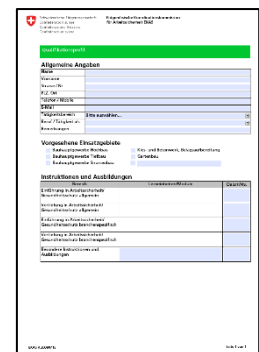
Schweizerische Eidgenossenschaft
Confédération suisse
Confederazione Svizzera
Confederaziun svizra

Eidgenössische Koordinationskommission für Arbeitssicherheit EKAS

Qualifikationsprofil

Allgemeine Angaben

| | |
|---|---|
| Name | |
| Vorname | |
| Strasse/Nr. | |
| PLZ, Ort | |
| Telefon / Mobile | |
| E-Mail | |
| Tätigkeitsbereich | Bitte auswählen... |
| Beruf / Tätigkeit als | |
| Bemerkungen | |

Vorgesehene Einsatzgebiete

Bauhauptgewerbe Hochbau
Bauhauptgewerbe Tiefbau
Bauhauptgewerbe Baunebengewerbe
Kies- und Betonwerk, Belagsaufbereitung
Gartenbau

Instruktionen und Ausbildungen

| Bereich | Lerninhalte/Module | Datum/Nr. |
|---|---|---|
| Einführung in Arbeitssicherheit Gesundheitsschutz allgemein | | |
| Vertiefung in Arbeitssicherheit Gesundheitsschutz allgemein | | |
| Einführung in Arbeitssicherheit Gesundheitsschutz branchenspezifisch | | |
| Vertiefung in Arbeitssicherheit Gesundheitsschutz branchenspezifisch | | |
| Besondere Instruktionen und Ausbildungen | | |

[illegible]

Seite 1 von 1